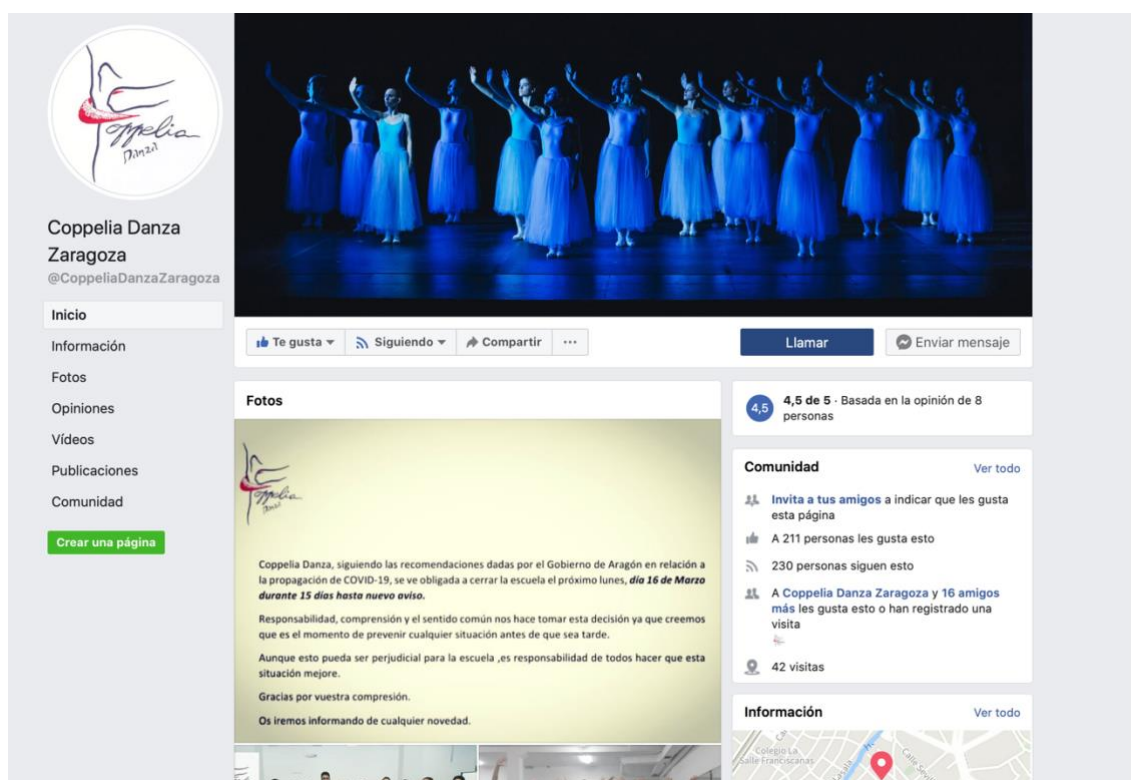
Coppelia Danza

Coppelia Danza Zaragoza
@CoppeliaDanzaZaragoza

Inicio
Información
Fotos
Opiniones
Vídeos
Publicaciones
Comunidad

Crear una página

Te gusta
Siguiendo
Compartir
···

Llamar
Enviar mensaje

Fotos

Coppelia Danza

Coppelia Danza, siguiendo las recomendaciones dadas por el Gobierno de Aragón en relación a la propagación de COVID-19, se ve obligada a cerrar la escuela el próximo lunes, **día 16 de Marzo durante 15 días hasta nuevo aviso.**

Responsabilidad, comprensión y el sentido común nos hace tomar esta decisión ya que creemos que es el momento de prevenir cualquier situación antes de que sea tarde.

Aunque esto pueda ser perjudicial para la escuela ,es responsabilidad de todos hacer que esta situación mejore.

Gracias por vuestra compresión.

Os iremos informando de cualquier novedad.

4,5
4,5 de 5 · Basada en la opinión de 8 personas

Comunidad
Ver todo

Invita a tus amigos a indicar que les gusta esta página

A 211 personas les gusta esto

230 personas siguen esto

A Coppelia Danza Zaragoza y 16 amigos más les gusta esto o han registrado una visita

42 visitas

Información
Ver todo

Colegio La Salle Franciscanas